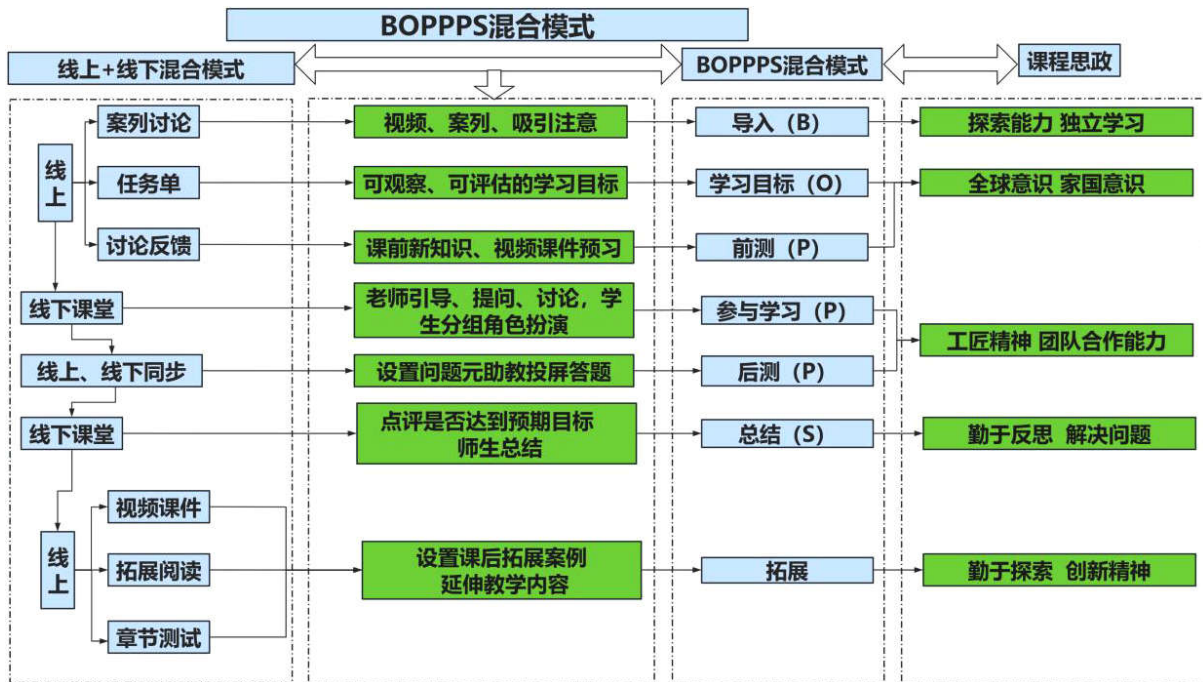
BOPPPS混合模式

线上+线下混合模式

BOPPPS混合模式

课程思政

线上

案列讨论

任务单

讨论反馈

线下课堂

线上、线下同步

线下课堂

线上

视频课件

拓展阅读

章节测试

视频、案列、吸引注意

可观察、可评估的学习目标

课前新知识、视频课件预习

老师引导、提问、讨论，学生分组角色扮演

设置问题元助教投屏答题

点评是否达到预期目标 师生总结

设置课后拓展案例 延伸教学内容

导入（B）

学习目标（O）

前测（P）

参与学习（P）

后测（P）

总结（S）

拓展

探索能力 独立学习

全球意识 家国意识

工匠精神 团队合作能力

勤于反思 解决问题

勤于探索 创新精神